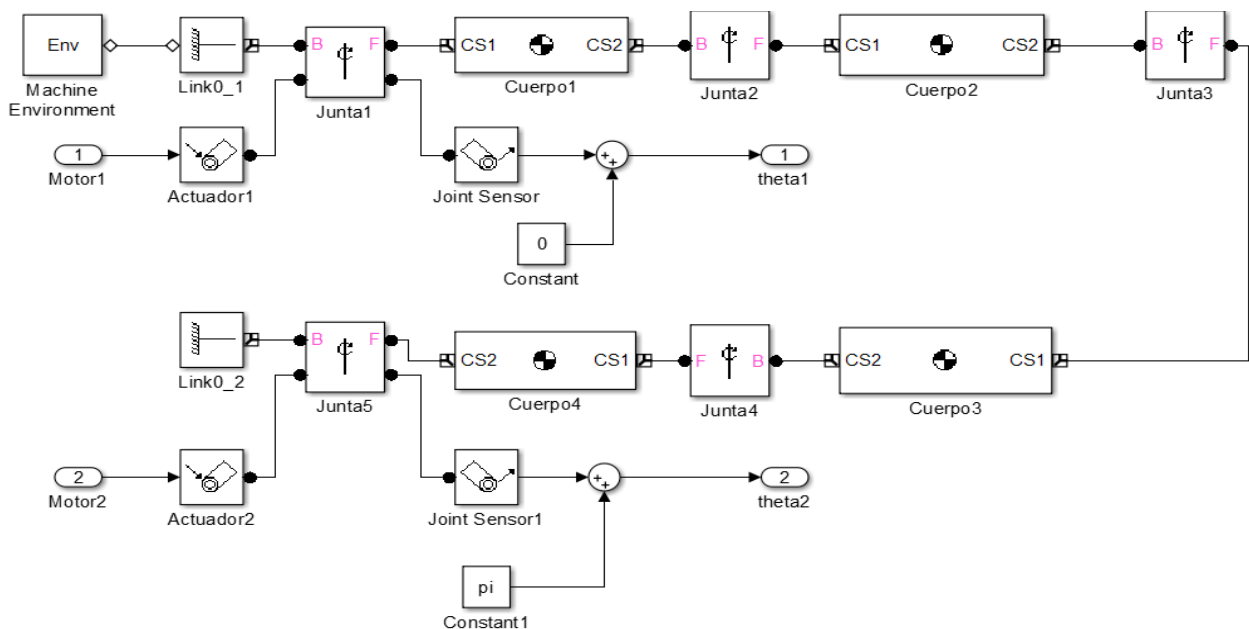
Env
Machine Environment
Link0_1
B F
Junta1
CS1 CS2
Cuerpo1
B F
Junta2
CS1 CS2
Cuerpo2
B F
Junta3
1
Motor1
Actuador1
Joint Sensor
+ +
1
theta1
0
Constant
Link0_2
B F
Junta5
CS2 CS1
Cuerpo4
F B
Junta4
CS2 CS1
Cuerpo3
2
Motor2
Actuador2
Joint Sensor1
+ +
2
theta2
pi
Constant1